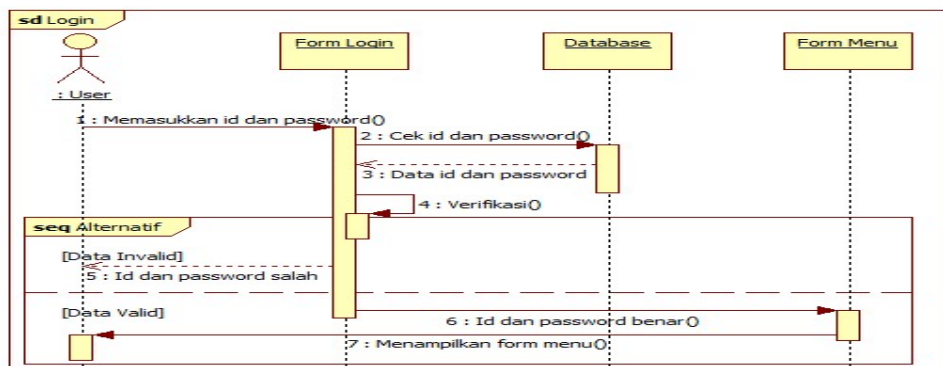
sd Login

: User

Form Login

Database

Form Menu

1 : Memasukkan id dan password()

2 : Cek id dan password()

3 : Data id dan password

4 : Verifikasi()

seq Alternatif

[Data Invalid]

5 : Id dan password salah

[Data Valid]

6 : Id dan password benar()

7 : Menampilkan form menu()